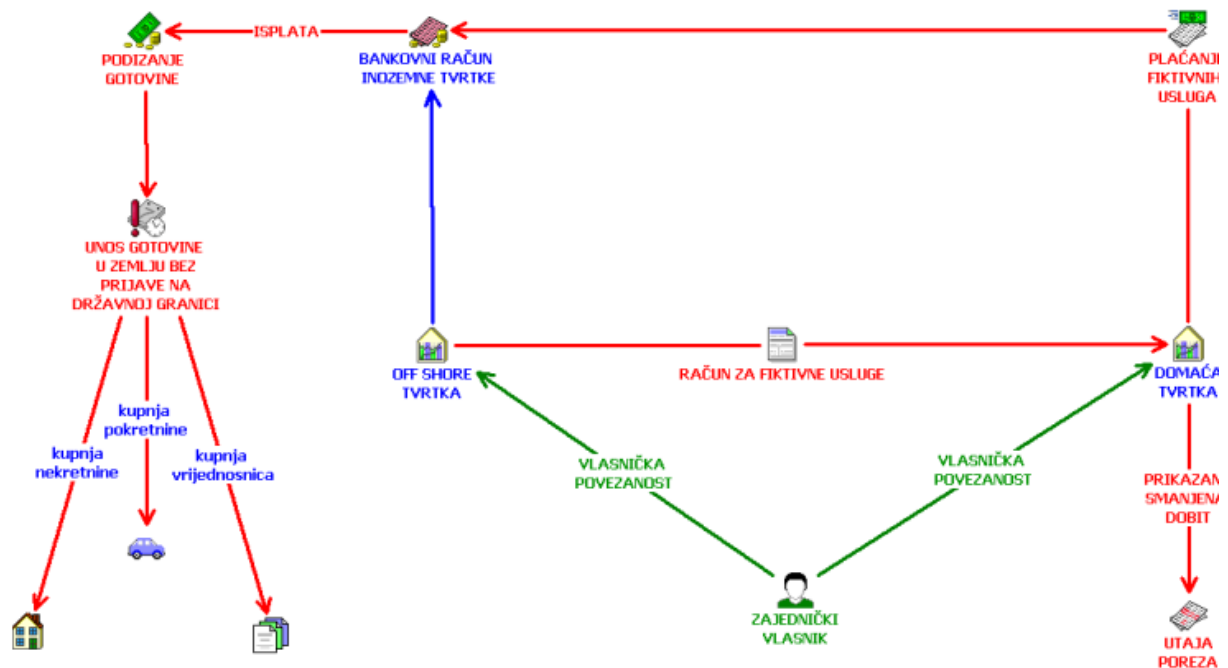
PODIZANJE GOTOVINE

ISPLATA

BANKOVNI RAČUN INOZEMNE TVRTKE

PLAĆANJ FIKTIVNIH USLUGA

UNOS GOTOVINE U ZEMLJU BEZ PRIJAVE NA DRŽAVNOJ GRANICI

OFF SHORE TVRTKA

RAČUN ZA FIKTIVNE USLUGE

DOMAĆA TVRTKA

kupnja pokretnine

kupnja nekretnine

kupnja vrijednosnica

VLASNIČKA POVEZANOST

VLASNIČKA POVEZANOST

PRIKAZAN SMANJENA DOBIT

ZAJEDNIČKI VLASNIK

UTAJA POREZA